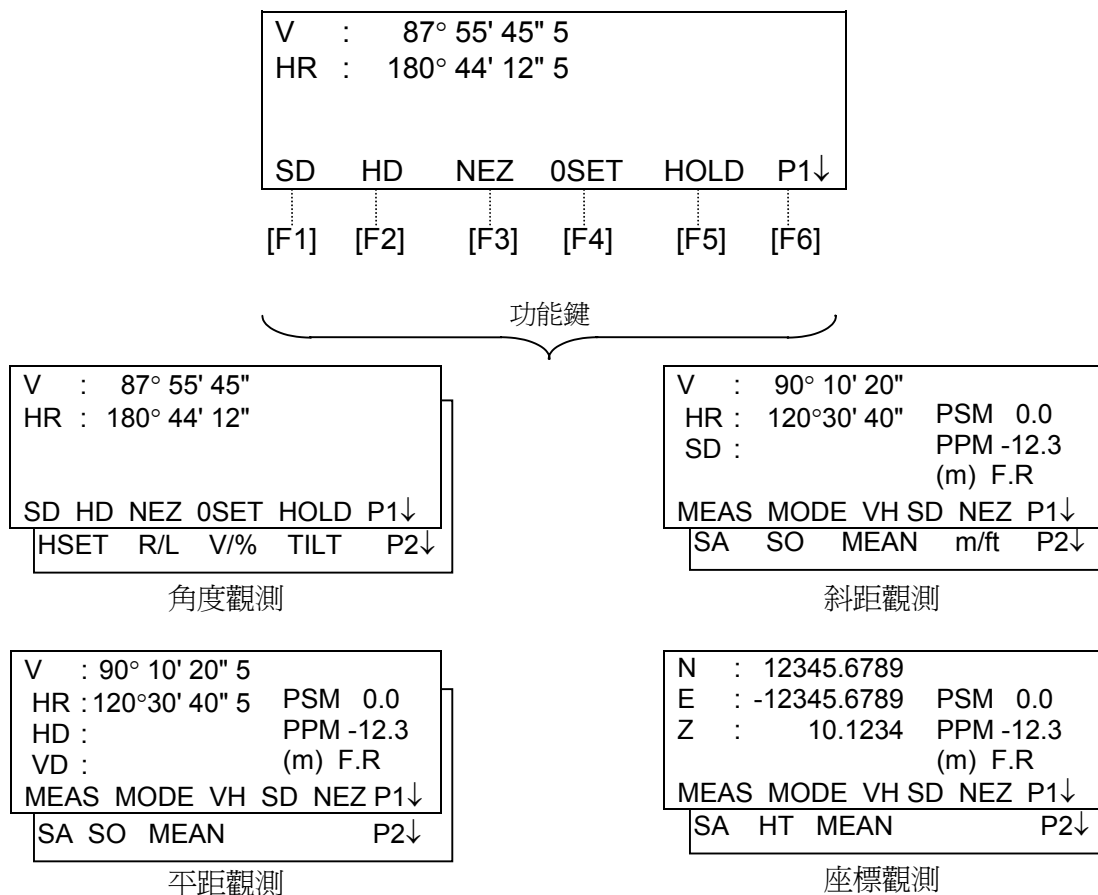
V : 87° 55' 45" 5
HR : 180° 44' 12" 5

SD HD NEZ 0SET HOLD P1↓

[F1] [F2] [F3] [F4] [F5] [F6]

功能鍵

V : 87° 55' 45"
HR : 180° 44' 12"

SD HD NEZ 0SET HOLD P1↓
HSET R/L V/% TILT P2↓

角度觀測

V : 90° 10' 20"
HR : 120°30' 40" PSM 0.0
SD : PPM -12.3
(m) F.R
MEAS MODE VH SD NEZ P1↓
SA SO MEAN m/ft P2↓

斜距觀測

V : 90° 10' 20" 5
HR : 120°30' 40" 5 PSM 0.0
HD : PPM -12.3
VD : (m) F.R
MEAS MODE VH SD NEZ P1↓
SA SO MEAN P2↓

平距觀測

N : 12345.6789
E : -12345.6789 PSM 0.0
Z : 10.1234 PPM -12.3
(m) F.R
MEAS MODE VH SD NEZ P1↓
SA HT MEAN P2↓

座標觀測